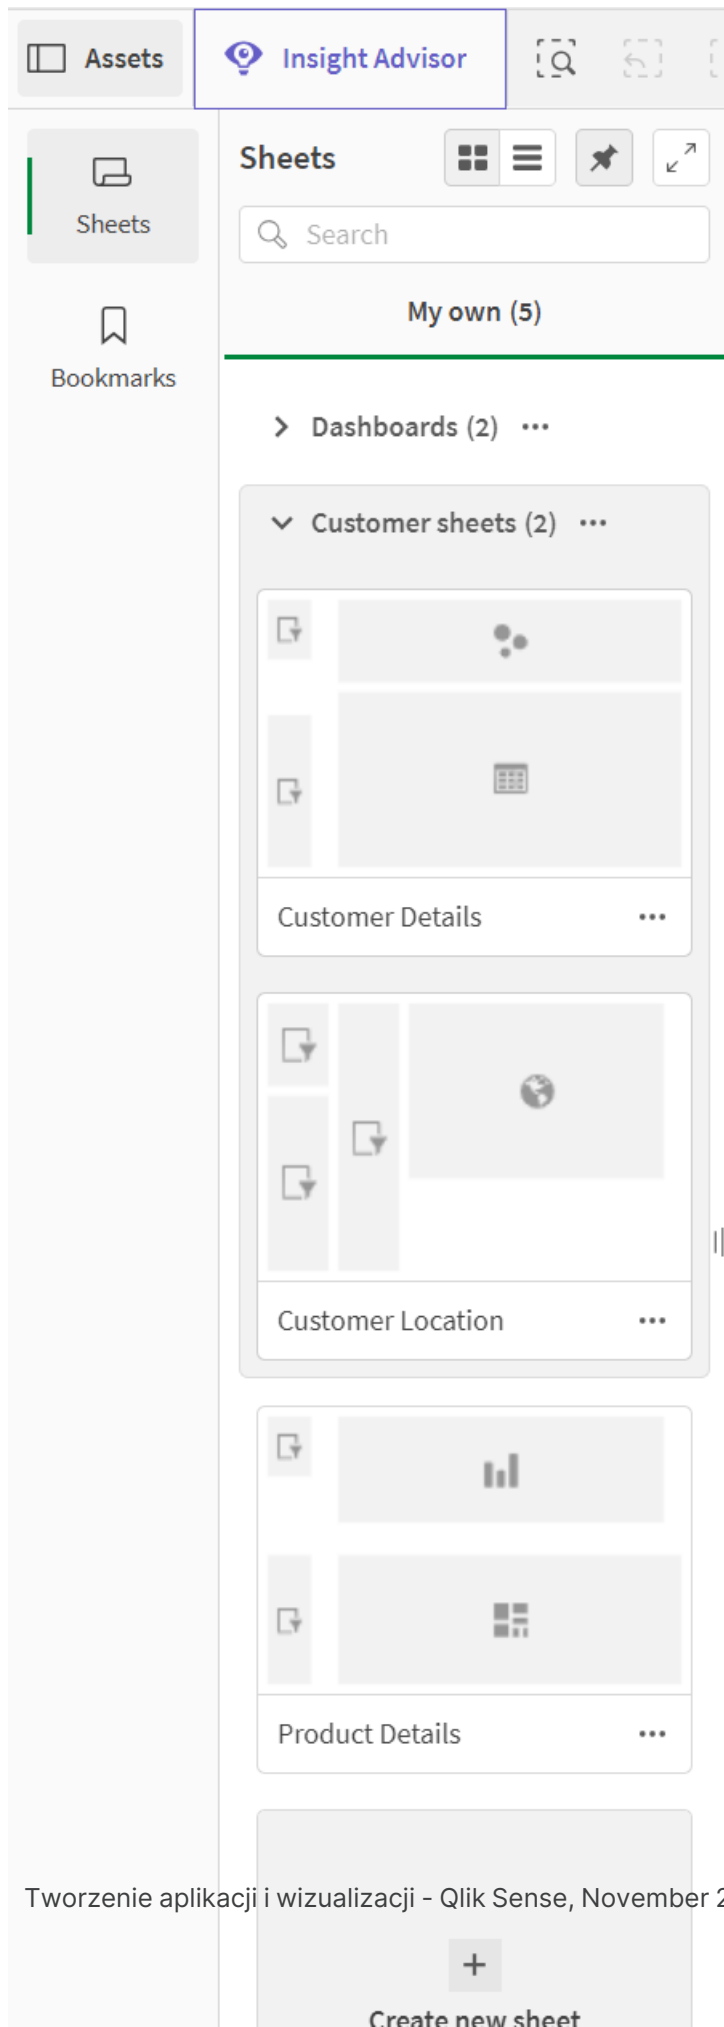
Assets

Insight Advisor

Sheets

Bookmarks

Sheets

Search

My own (5)

Dashboards (2) ···

Customer sheets (2) ···

Customer Details ···

Customer Location ···

Product Details ···

Tworzenie aplikacji i wizualizacji - Qlik Sense, November 2

+

Create new sheet